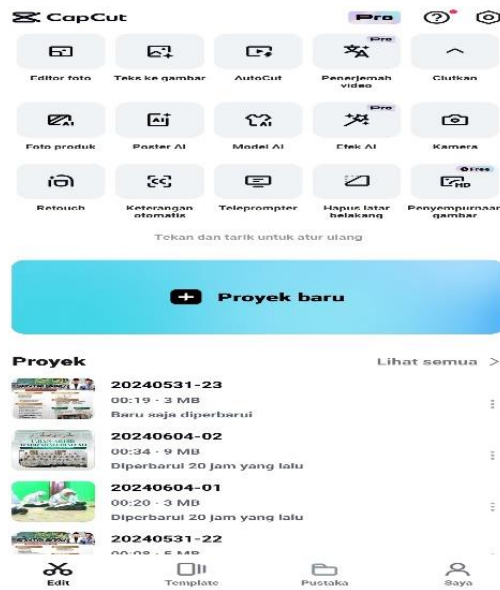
CapCut
Pro

Editor foto
Teks ke gambar
AutoCut
Pro
Penerjemah video
Ciutkan

Foto produk
Poster AI
Model AI
Pro
Efek AI
Kamera

Retouch
Keterangan otomatis
Teleprompter
Hapus latar belakang
Free
Penyempurnaan gambar

Tekan dan tarik untuk atur ulang

Proyek baru

Proyek
Lihat semua >

20240531-23
00:19 · 3 MB
Baru saja diperbarui

20240604-02
00:34 · 9 MB
Diperbarui 20 jam yang lalu

20240604-01
00:20 · 3 MB
Diperbarui 20 jam yang lalu

20240531-22
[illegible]

Edit
Template
Pustaka
Saya